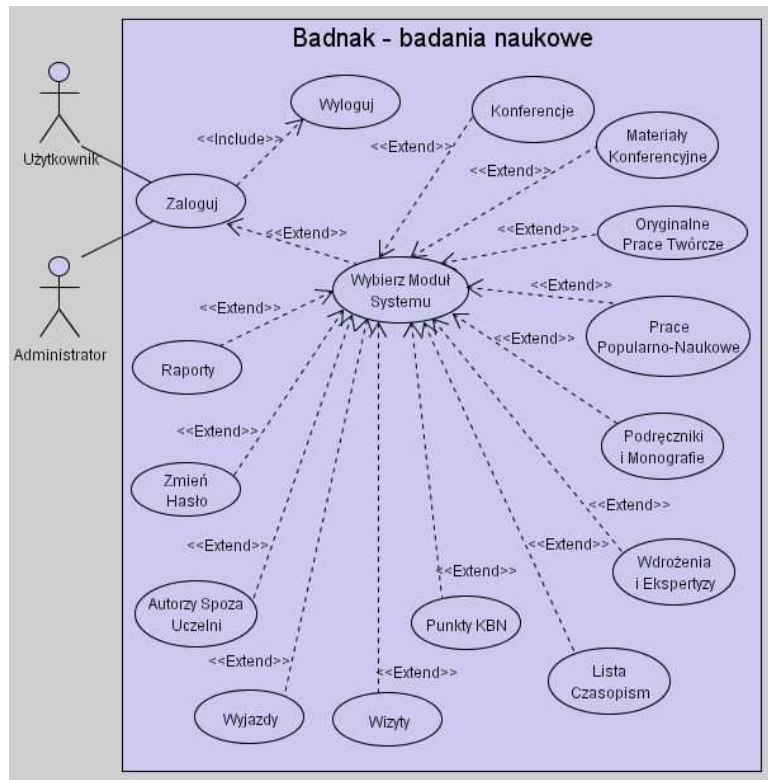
Badnak - badania naukowe

Użytkownik

Administrator

Wyloguj

<<Include>>

Zaloguj

<<Extend>>

Konferencje

<<Extend>>

Materiały Konferencyjne

<<Extend>>

Oryginalne Prace Twórcze

<<Extend>>

Wybierz Moduł Systemu

<<Extend>>

<<Extend>>

Prace Popularno-Naukowe

<<Extend>>

Raporty

<<Extend>>

Podręczniki i Monografie

Zmień Hasło

<<Extend>>

<<Extend>>

<<Extend>>

Wdrożenia i Ekspertyzy

<<Extend>>

Autorzy Spoza Uczelni

Punkty KBN

<<Extend>>

Lista Czasopism

<<Extend>>

Wyjazdy

Wizyty